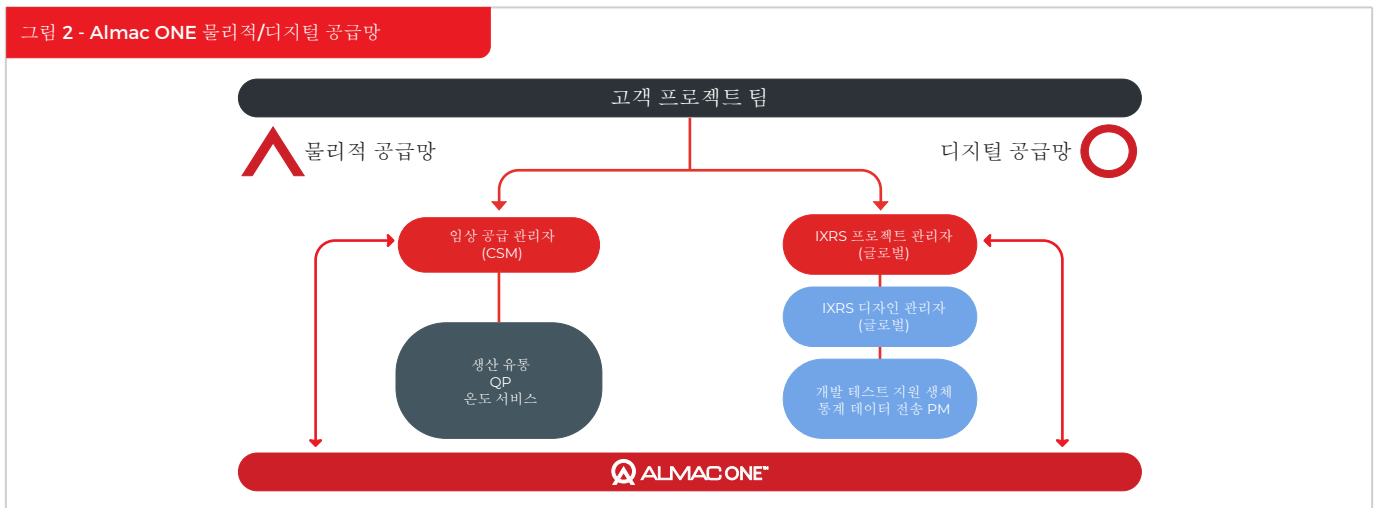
그림 2 - Almac ONE 물리적/디지털 공급망

고객 프로젝트 팀

물리적 공급망

디지털 공급망

임상 공급 관리자
(CSM)

생산 유통
QP
온도 서비스

IXRS 프로젝트 관리자
(글로벌)

IXRS 디자인 관리자
(글로벌)

개발 테스트 지원 생체
통계 데이터 전송 PM

ALMAC ONE™